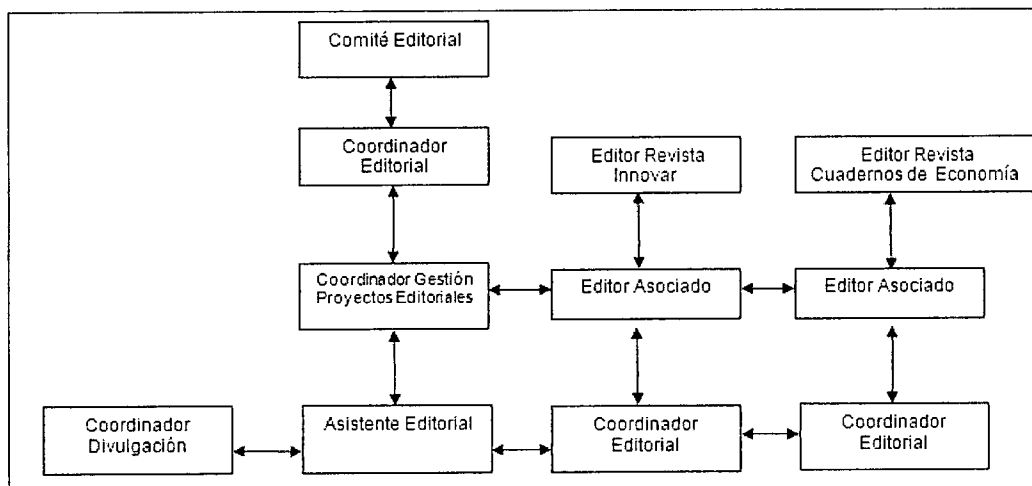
Comité Editorial

Coordinador Editorial

Editor Revista Innovar

Editor Revista Cuadernos de Economía

Coordinador Gestión Proyectos Editoriales

Editor Asociado

Editor Asociado

Coordinador Divulgación

Asistente Editorial

Coordinador Editorial

Coordinador Editorial